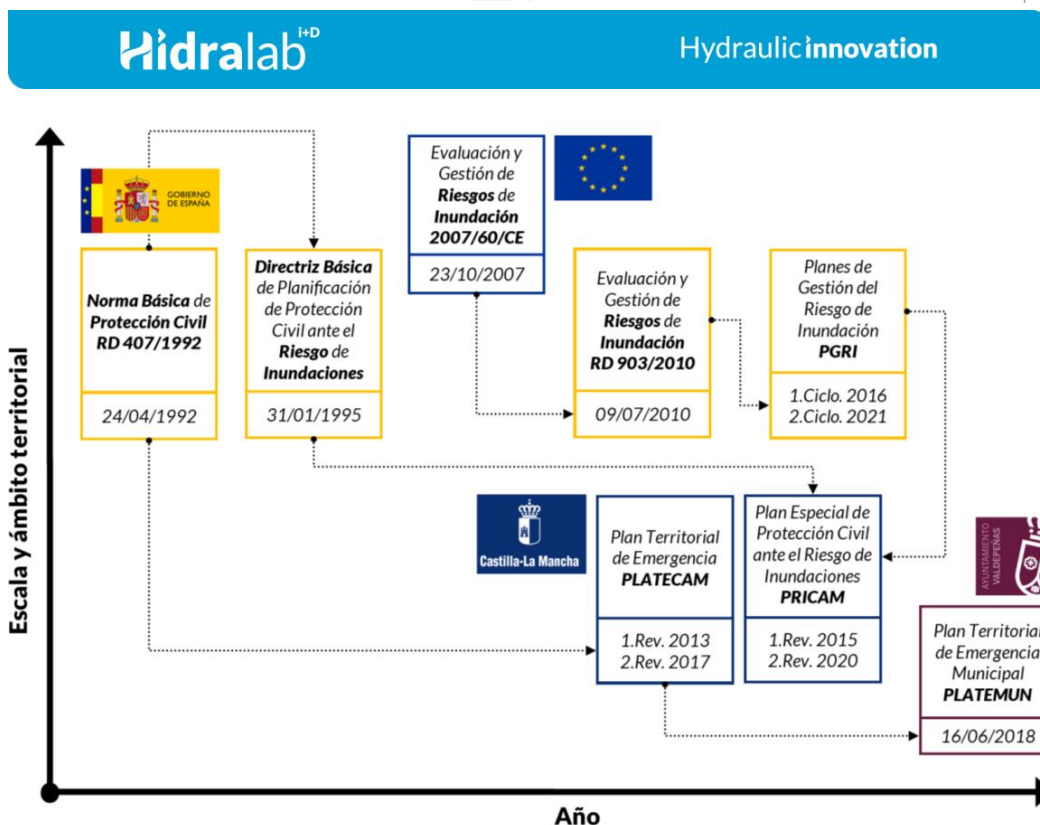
Hidralab$^{i+D}$

Hydraulic innovation

GOBIERNO DE ESPAÑA

Norma Básica de Protección Civil RD 407/1992

24/04/1992

Directriz Básica de Planificación de Protección Civil ante el Riesgo de Inundaciones

31/01/1995

Evaluación y Gestión de Riesgos de Inundación 2007/60/CE

23/10/2007

Evaluación y Gestión de Riesgos de Inundación RD 903/2010

09/07/2010

Planes de Gestión del Riesgo de Inundación PGRI

1.Ciclo. 2016
2.Ciclo. 2021

Castilla-La Mancha

Plan Territorial de Emergencia PLATECAM

1.Rev. 2013
2.Rev. 2017

Plan Especial de Protección Civil ante el Riesgo de Inundaciones PRICAM

1.Rev. 2015
2.Rev. 2020

AYUNTAMIENTO VALDEPEÑAS

Plan Territorial de Emergencia Municipal PLATEMUN

16/06/2018

Escala y ámbito territorial

Año